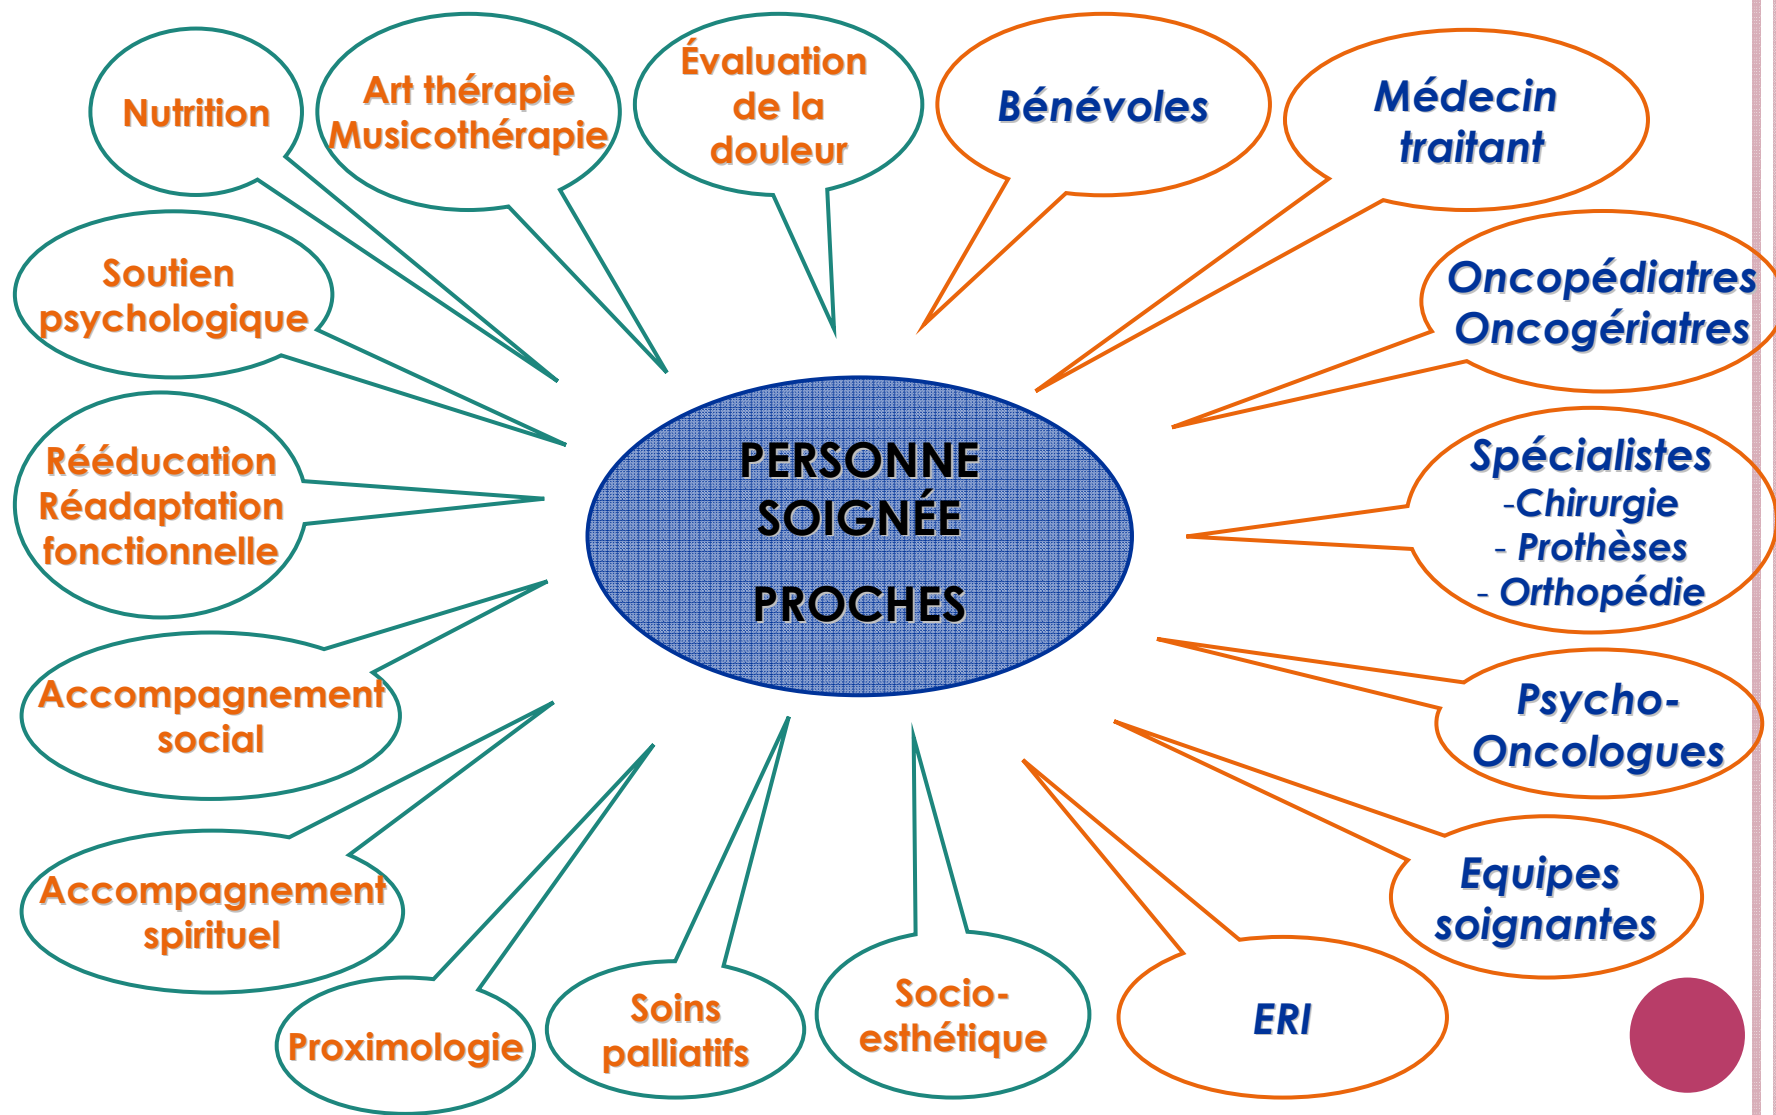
PERSONNE SOIGNÉE

PROCHES

Nutrition

Art thérapie Musicothérapie

Évaluation de la douleur

Bénévoles

Médecin traitant

Oncopédiatres Oncogériatres

Spécialistes
-Chirurgie
- Prothèses
- Orthopédie

Psycho-Oncologues

Equipes soignantes

ERI

Socio-esthétique

Soins palliatifs

Proximologie

Accompagnement spirituel

Accompagnement social

Rééducation Réadaptation fonctionnelle

Soutien psychologique